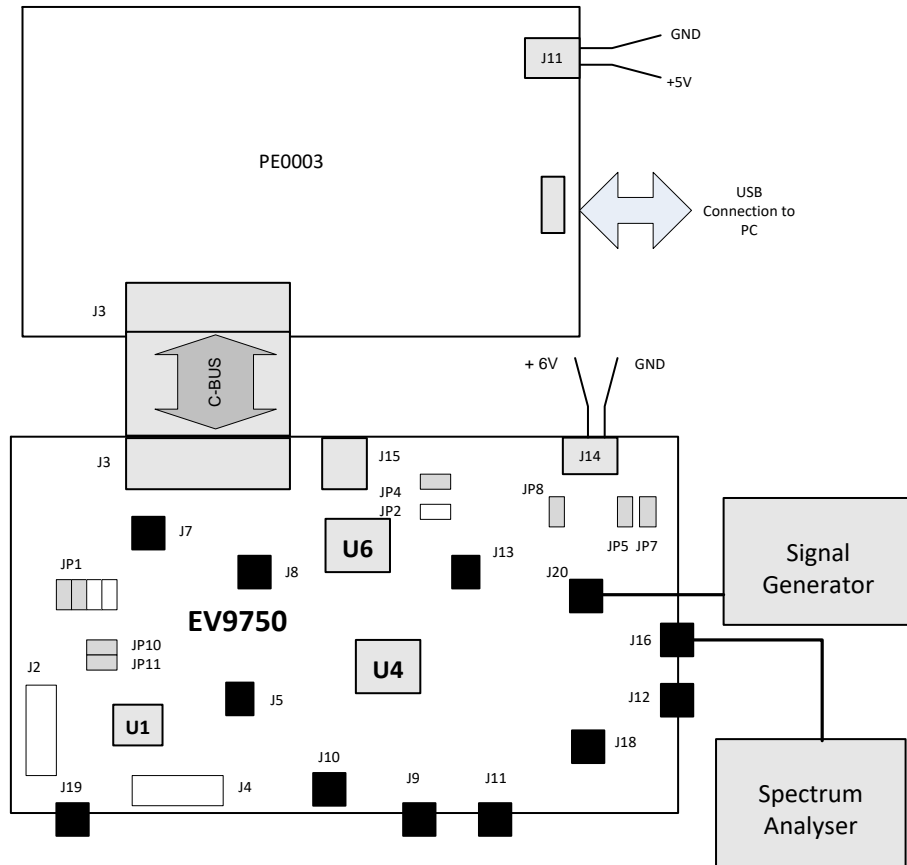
J11
GND
+5V
PE0003
USB Connection to PC
J3
C-BUS
+ 6V
GND
J3
J15
J14
JP4
JP2
JP8
J7
U6
JP5 JP7
J8
J13
JP1
J20
Signal Generator
EV9750
JP10
JP11
U4
J16
J2
J5
J12
U1
J18
J10
J19
J4
J9
J11
Spectrum Analyser